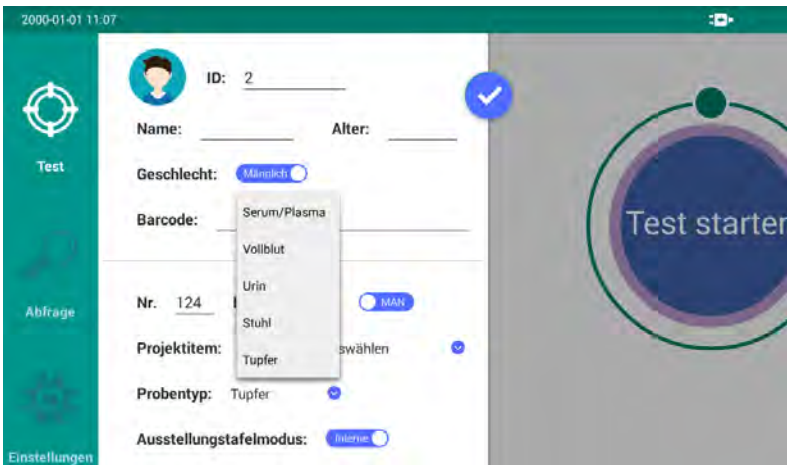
2000-01-01 11:07

Test

Abfrage

Einstellungen

ID: 2

Name: Alter:

Geschlecht: Männlich

Barcode:

Serum/Plasma
Vollblut
Urin
Stuhl
Tupfer

Nr. 124 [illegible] MAN

Projektitem: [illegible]swählen

Probentyp: Tupfer

Ausstellungstafelmodus: Interne

Test starter